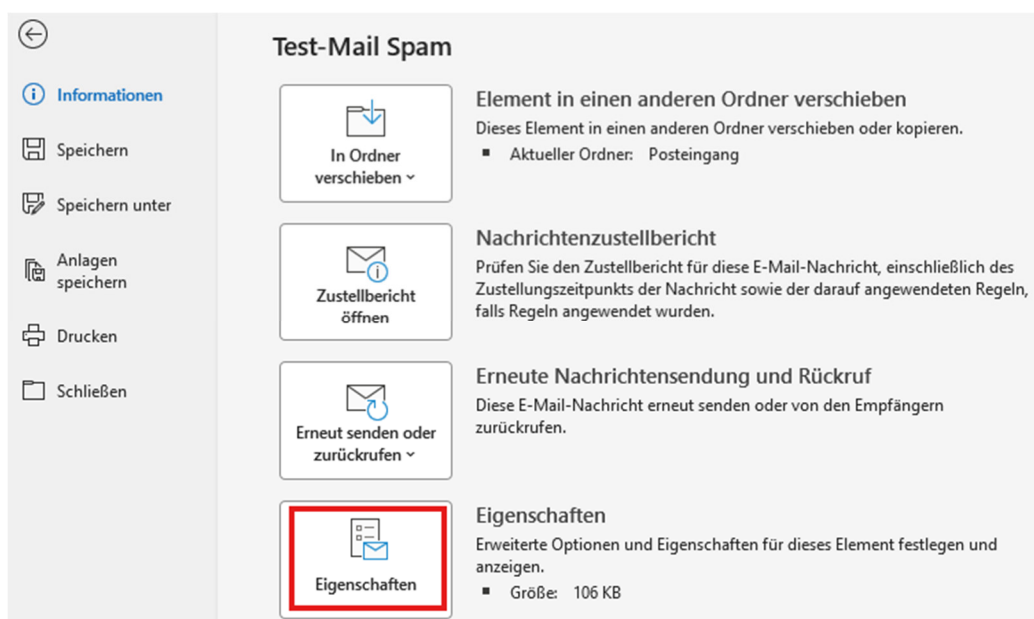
Informationen

Speichern

Speichern unter

Anlagen speichern

Drucken

Schließen

Test-Mail Spam

In Ordner verschieben ˅

Element in einen anderen Ordner verschieben

Dieses Element in einen anderen Ordner verschieben oder kopieren.

■ Aktueller Ordner: Posteingang

Zustellbericht öffnen

Nachrichtenzustellbericht

Prüfen Sie den Zustellbericht für diese E-Mail-Nachricht, einschließlich des Zustellungszeitpunkts der Nachricht sowie der darauf angewendeten Regeln, falls Regeln angewendet wurden.

Erneut senden oder zurückrufen ˅

Erneute Nachrichtensendung und Rückruf

Diese E-Mail-Nachricht erneut senden oder von den Empfängern zurückrufen.

Eigenschaften

Eigenschaften

Erweiterte Optionen und Eigenschaften für dieses Element festlegen und anzeigen.

■ Größe: 106 KB